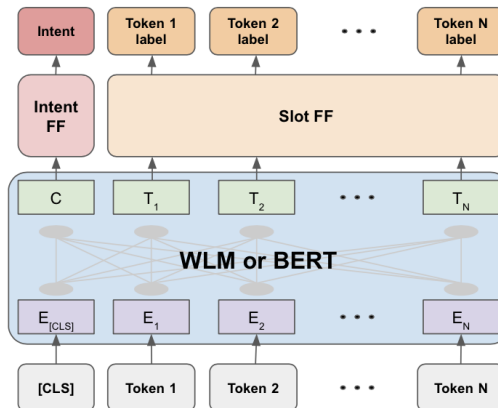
Intent

Token 1 label

Token 2 label

• • •

Token N label

Intent FF

Slot FF

C

$T_1$

$T_2$

• • •

$T_N$

WLM or BERT

$E_{[CLS]}$

$E_1$

$E_2$

• • •

$E_N$

[CLS]

Token 1

Token 2

• • •

Token N